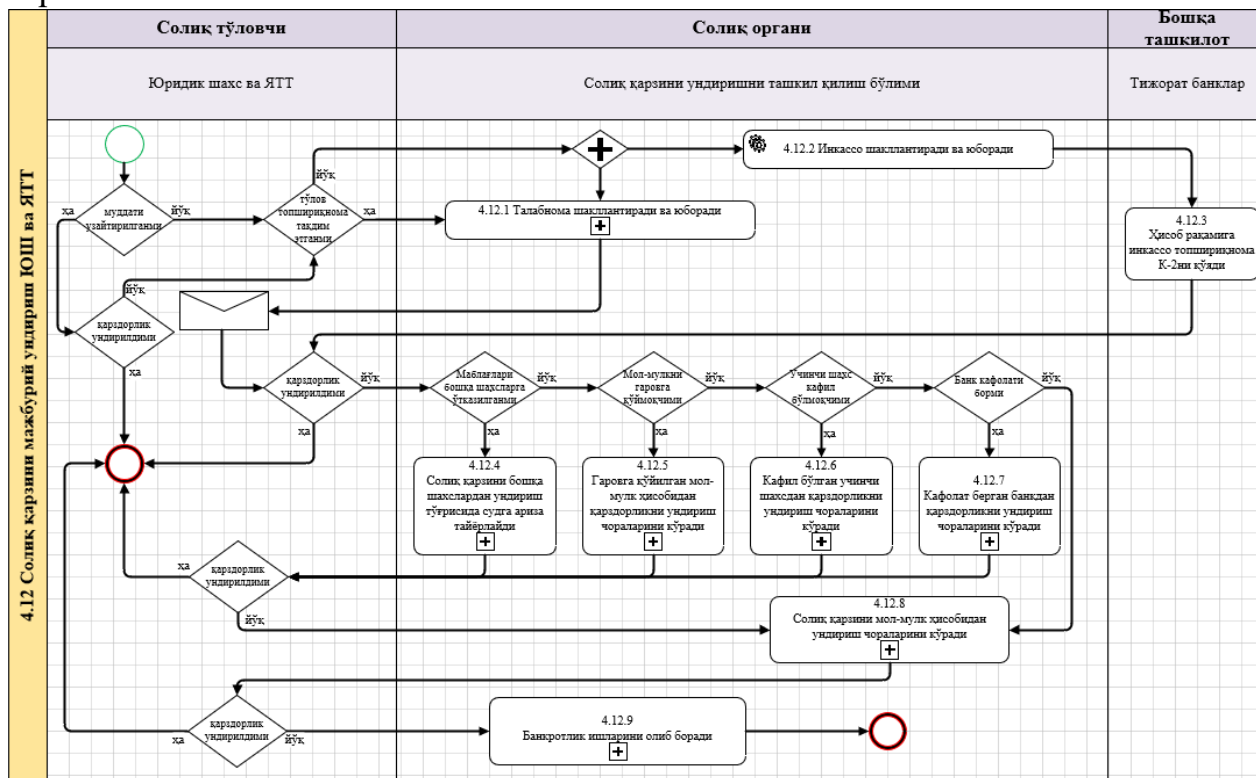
4.12 Солиқ қарзини мажбурий ундириш ЮШ ва ЯТТ

| Солиқ тўловчи | Солиқ органи | Бошқа ташкилот |
|---|---|---|
| Юридик шахс ва ЯТТ | Солиқ қарзини ундиришни ташкил қилиш бўлими | Тижорат банклар |

муддати узайтирилганми
ҳа
йўқ
тўлов топшириқномаси тақдим этганми
ҳа
йўқ
4.12.1 Талабнома шакллантиради ва юборади
4.12.2 Инкассо шакллантиради ва юборади
4.12.3 Ҳисоб рақамига инкассо топшириқнома К-2ни қўяди
йўқ
қарздорлик ундирилдими
ҳа
қарздорлик ундирилдими
йўқ
ҳа
Маблағлари бошқа шахсларга ўтказилганми
йўқ
ҳа
Мол-мулкни гаровга қўймоқчими
йўқ
ҳа
Учинчи шахс кафил бўлмоқчими
йўқ
ҳа
Банк кафолати борми
йўқ
ҳа
4.12.4 Солиқ қарзини бошқа шахслардан ундириш тўғрисида судга ариза тайёрлайди
4.12.5 Гаровга қўйилган мол-мулк ҳисобидан қарздорликни ундириш чораларини кўради
4.12.6 Кафил бўлган учинчи шахсдан қарздорликни ундириш чораларини кўради
4.12.7 Кафолат берган банкдан қарздорликни ундириш чораларини кўради
ҳа
қарздорлик ундирилдими
йўқ
4.12.8 Солиқ қарзини мол-мулк ҳисобидан ундириш чораларини кўради
ҳа
қарздорлик ундирилдими
йўқ
4.12.9 Банкротлик ишларини олиб боради